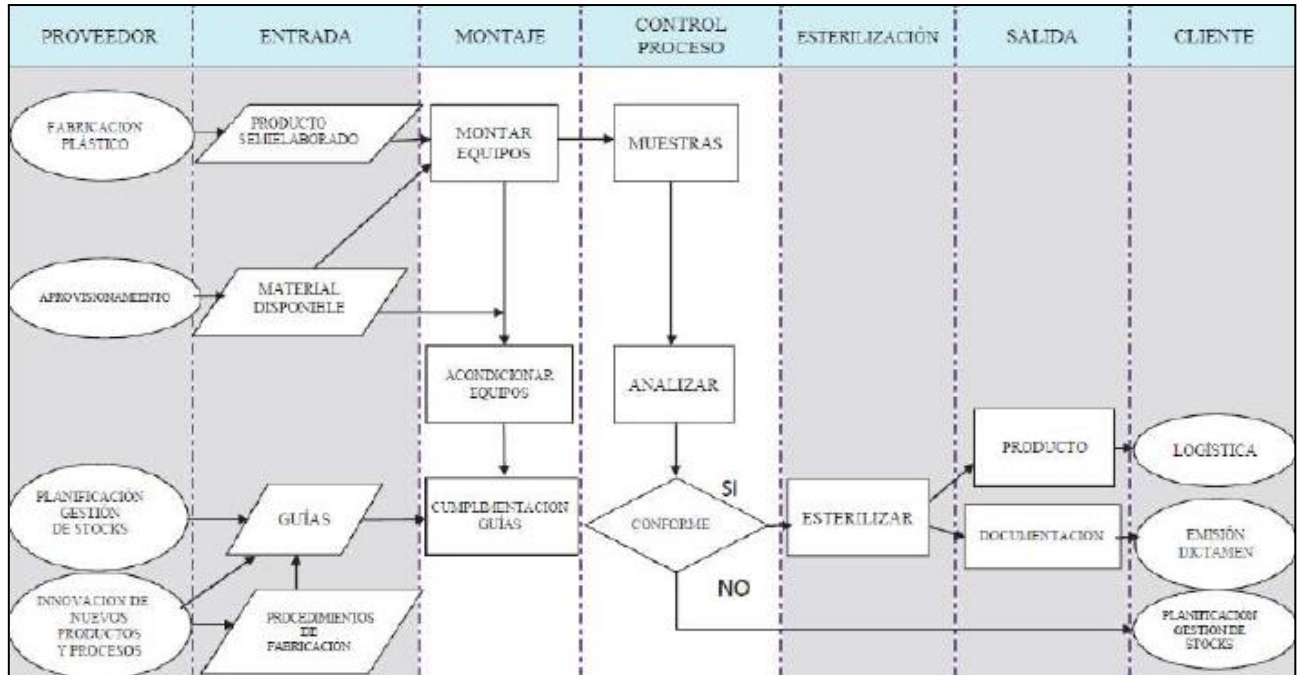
PROVEEDOR

ENTRADA

MONTAJE

CONTROL PROCESO

ESTERILIZACIÓN

SALIDA

CLIENTE

FABRICACION PLÁSTICO

PRODUCTO SEMIELABORADO

MONTAR EQUIPOS

MUESTRAS

APROVISIONAMIENTO

MATERIAL DISPONIBLE

ACONDICIONAR EQUIPOS

ANALIZAR

PRODUCTO

LOGÍSTICA

PLANIFICACIÓN GESTIÓN DE STOCKS

GUÍAS

CUMPLEMENTACION GUÍAS

SI

CONFORME

ESTERILIZAR

DOCUMENTACION

EMISIÓN DICTAMEN

NO

INNOVACION DE NUEVOS PRODUCTOS Y PROCESOS

PROCEDIMIENTOS DE FABRICACIÓN

PLANIFICACION GESTION DE STOCKS